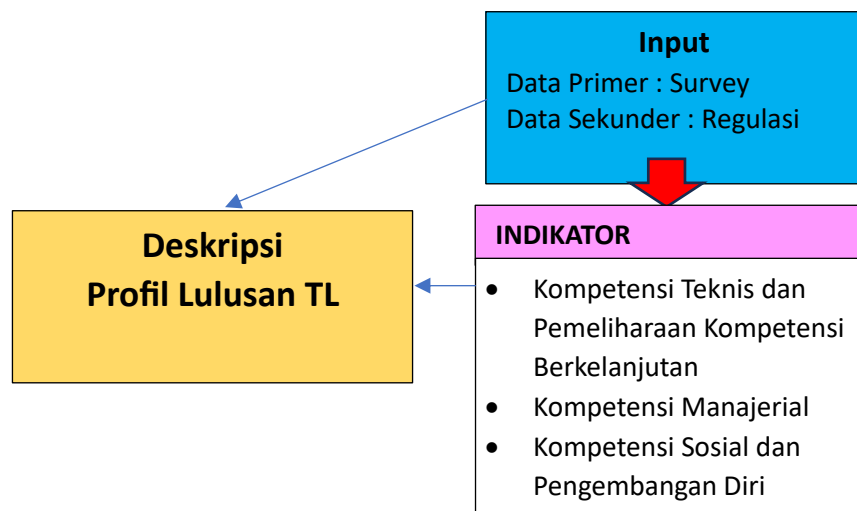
Input
Data Primer : Survey
Data Sekunder : Regulasi

Deskripsi
Profil Lulusan TL

INDIKATOR

- Kompetensi Teknis dan Pemeliharaan Kompetensi Berkelanjutan
- Kompetensi Manajerial
- Kompetensi Sosial dan Pengembangan Diri